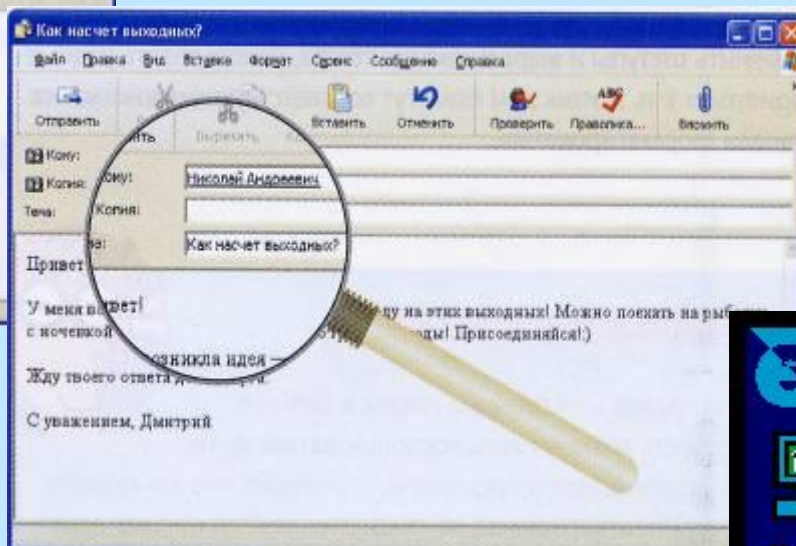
Как насчет выходных?

Файл Правка Вид Вставка Формат Сервис Сообщение Справка

Отправить Вырезать Вставить Отменить Проверить Правописание Вложить

Кому:
Копия:
Тема:

Кому: Николай Андреевич
Копия:
Тема: Как насчет выходных?

Привет

У меня возникла идея — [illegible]ду на этих выходных! Можно поехать на рыб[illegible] с ночевкой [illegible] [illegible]ды! Присоединяйся!:)

Жду твоего ответа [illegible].

С уважением, Дмитрий